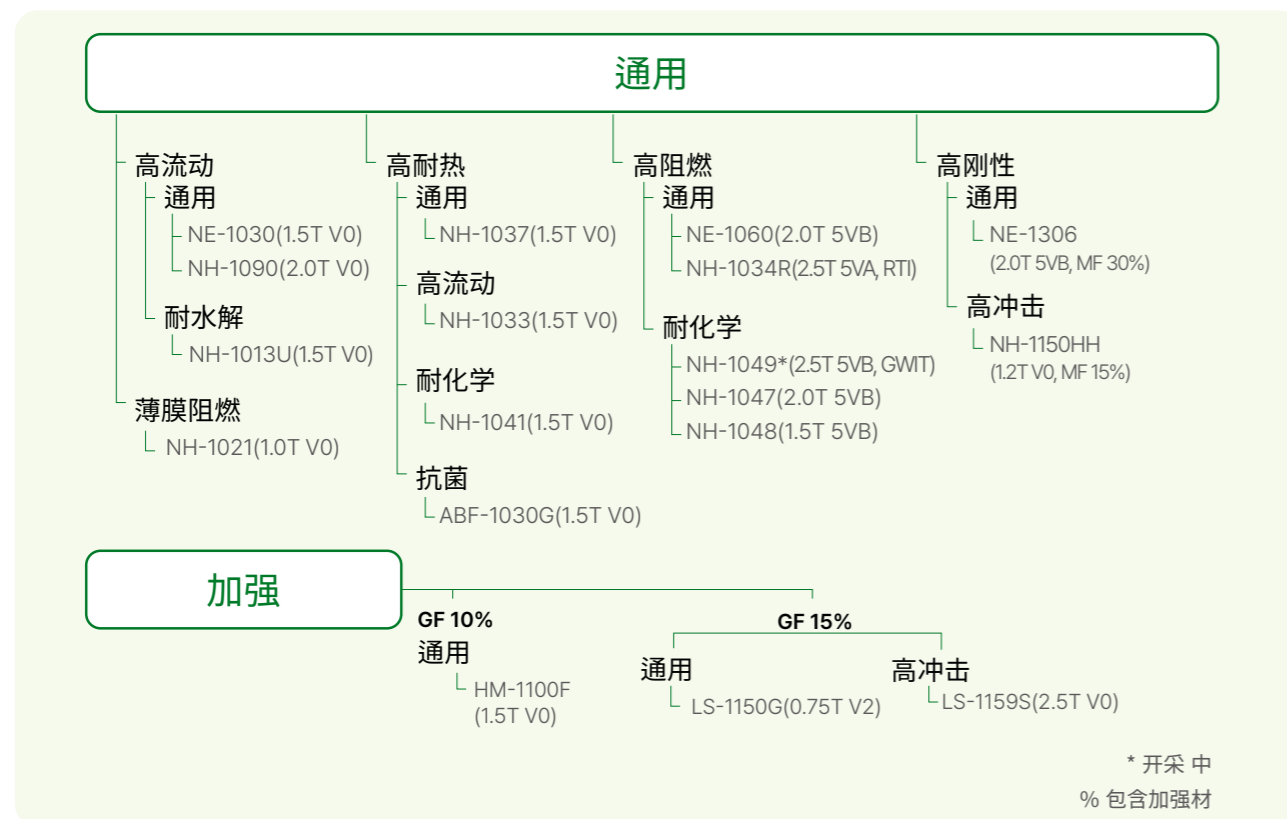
通用

高流动
通用
NE-1030(1.5T V0)
NH-1090(2.0T V0)
耐水解
NH-1013U(1.5T V0)
薄膜阻燃
NH-1021(1.0T V0)

高耐热
通用
NH-1037(1.5T V0)
高流动
NH-1033(1.5T V0)
耐化学
NH-1041(1.5T V0)
抗菌
ABF-1030G(1.5T V0)

高阻燃
通用
NE-1060(2.0T 5VB)
NH-1034R(2.5T 5VA, RTI)
耐化学
NH-1049*(2.5T 5VB, GWIT)
NH-1047(2.0T 5VB)
NH-1048(1.5T 5VB)

高刚性
通用
NE-1306
(2.0T 5VB, MF 30%)
高冲击
NH-1150HH
(1.2T V0, MF 15%)

加强

GF 10%
通用
HM-1100F
(1.5T V0)

GF 15%
通用
LS-1150G(0.75T V2)
高冲击
LS-1159S(2.5T V0)

* 开采 中
% 包含加强材